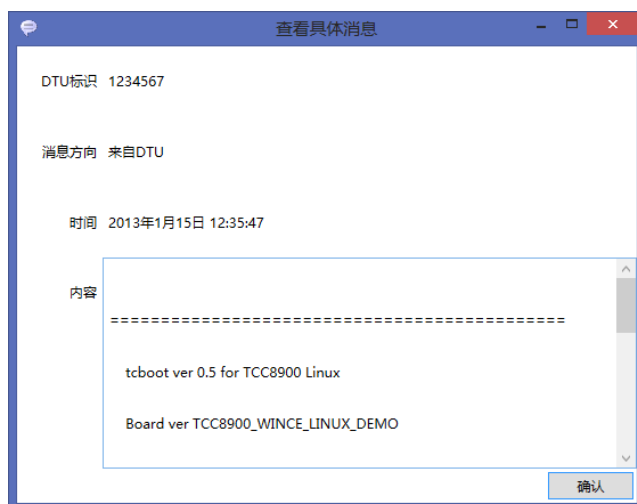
查看具体消息

DTU标识 1234567

消息方向 来自DTU

时间 2013年1月15日 12:35:47

内容

============================================

tcboot ver 0.5 for TCC8900 Linux

Board ver TCC8900_WINCE_LINUX_DEMO

确认